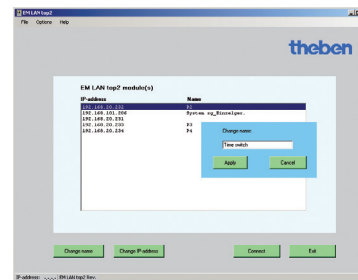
EM LAN top2

File Options Help

theben

EM LAN top2 module(s)

| IP-address | Name |
|---|---|
| 192.168.20.232 | P2 |
| 192.168.101.206 | System eg_Einzelpac. |
| 192.168.20.231 | |
| 192.168.20.233 | P3 |
| 192.168.20.234 | P4 |

Change name:

Time switch

Apply

Cancel

Change name

Change IP-address

Connect

Exit

IP-address: ... EM LAN top2 Rev.